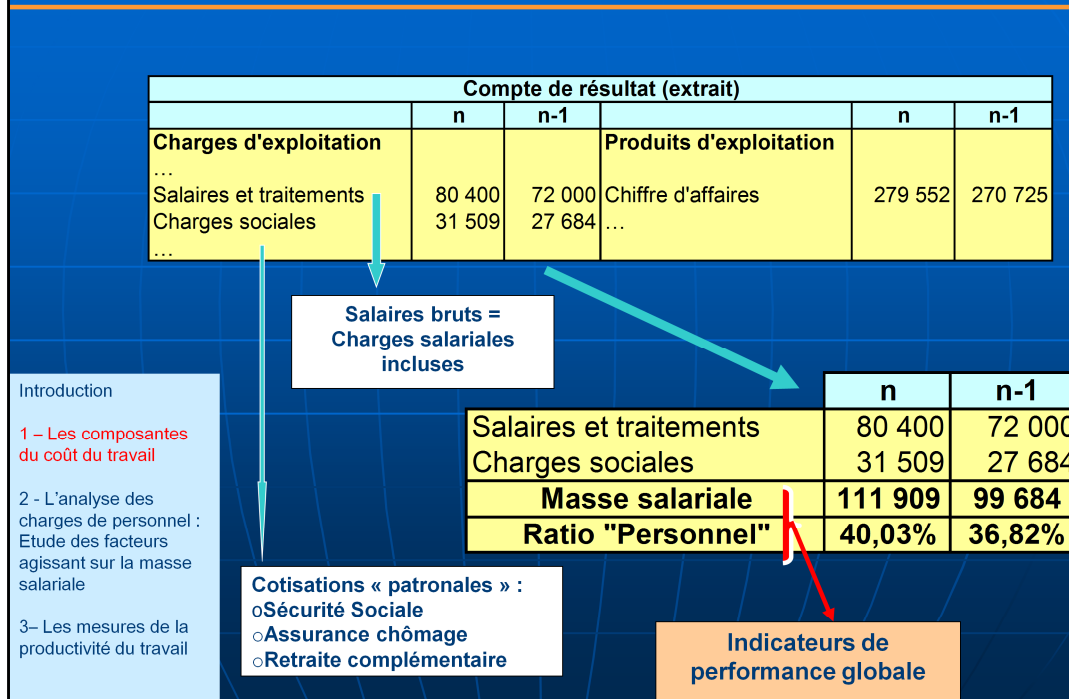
| Compte de résultat (extrait) | | | | | |
|---|---|---|---|---|---|
| | n | n-1 | | n | n-1 |
| Charges d'exploitation<br>…<br>Salaires et traitements<br>Charges sociales<br>… | <br><br>80 400<br>31 509 | <br><br>72 000<br>27 684 | Produits d'exploitation<br><br>Chiffre d'affaires<br>… | <br><br>279 552 | <br><br>270 725 |

Salaires bruts = Charges salariales incluses

| | n | n-1 |
|---|---|---|
| Salaires et traitements | 80 400 | 72 000 |
| Charges sociales | 31 509 | 27 684 |
| Masse salariale | 111 909 | 99 684 |
| Ratio "Personnel" | 40,03% | 36,82% |

Introduction

1 – Les composantes du coût du travail

2 - L'analyse des charges de personnel : Etude des facteurs agissant sur la masse salariale

3– Les mesures de la productivité du travail

Cotisations « patronales » :
oSécurité Sociale
oAssurance chômage
oRetraite complémentaire

Indicateurs de performance globale